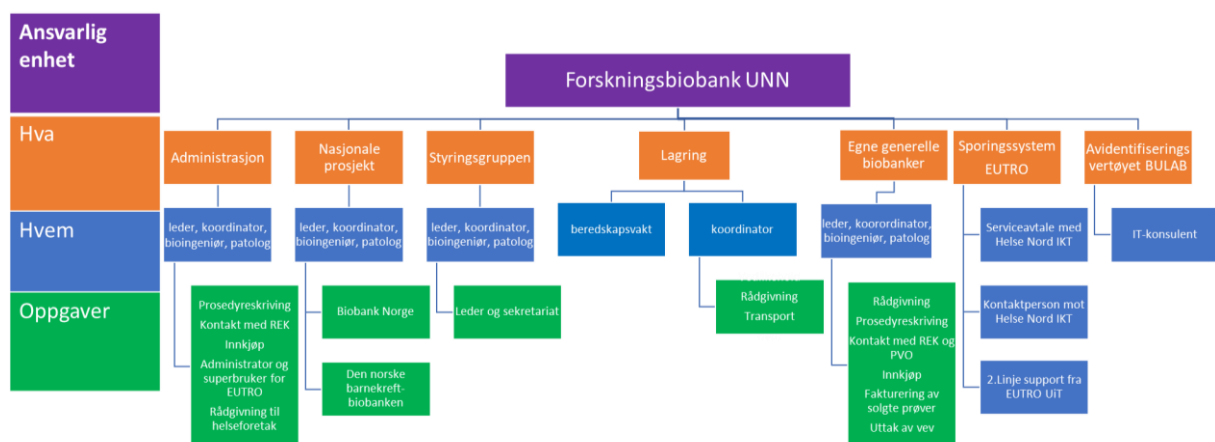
Ansvarlig enhet

Hva

Hvem

Oppgaver

Forskningsbiobank UNN

Administrasjon

leder, koordinator, bioingeniør, patolog

Prosedyreskriving
Kontakt med REK
Innkjøp
Administrator og superbruker for EUTRO
Rådgivning til helseforetak

Nasjonale prosjekt

leder, koordinator, bioingeniør, patolog

Biobank Norge

Den norske barnekreftbiobanken

Styringsgruppen

leder, koordinator, bioingeniør, patolog

Leder og sekretariat

Lagring

beredskapsvakt

koordinator

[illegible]
Rådgivning
Transport

Egne generelle biobanker

leder, koorordinator, bioingeniør, patolog

Rådgivning
Prosedyreskriving
Kontakt med REK og PVO
Innkjøp
Fakturering av solgte prøver
Uttak av vev

Sporingssystem EUTRO

Serviceavtale med Helse Nord IKT

Kontaktperson mot Helse Nord IKT

2.Linje support fra EUTRO UiT

Avidentifiserings vertøyet BULAB

IT-konsulent